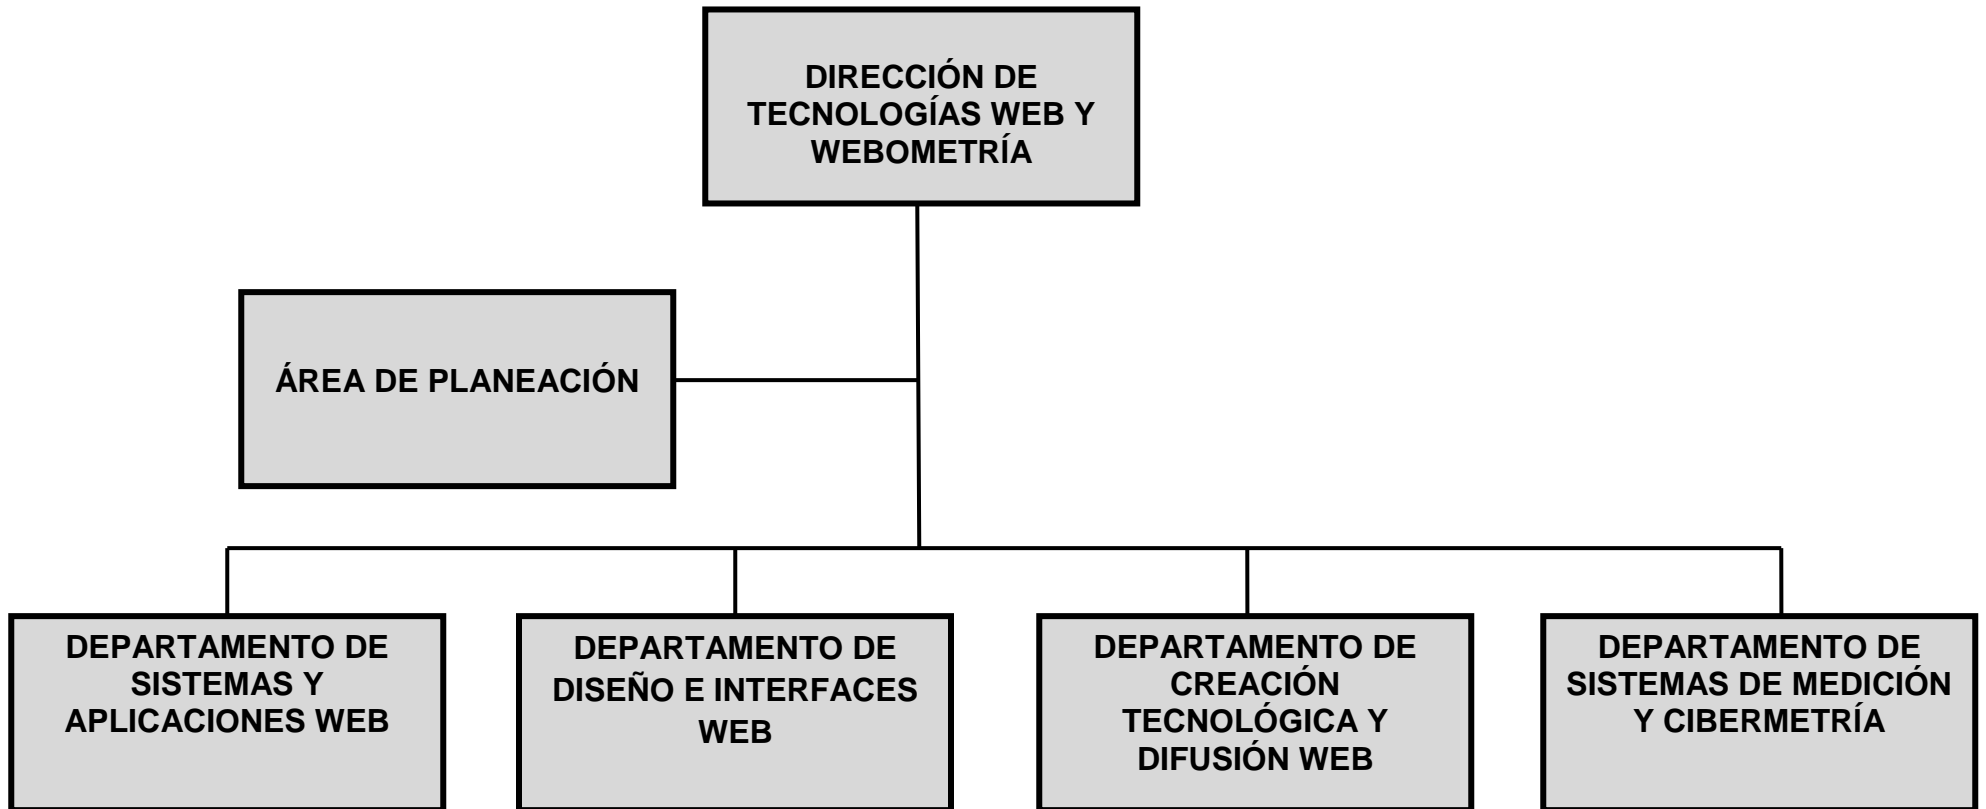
DIRECCIÓN DE TECNOLOGÍAS WEB Y WEBOMETRÍA

ÁREA DE PLANEACIÓN

DEPARTAMENTO DE SISTEMAS Y APLICACIONES WEB

DEPARTAMENTO DE DISEÑO E INTERFACES WEB

DEPARTAMENTO DE CREACIÓN TECNOLÓGICA Y DIFUSIÓN WEB

DEPARTAMENTO DE SISTEMAS DE MEDICIÓN Y CIBERMETRÍA